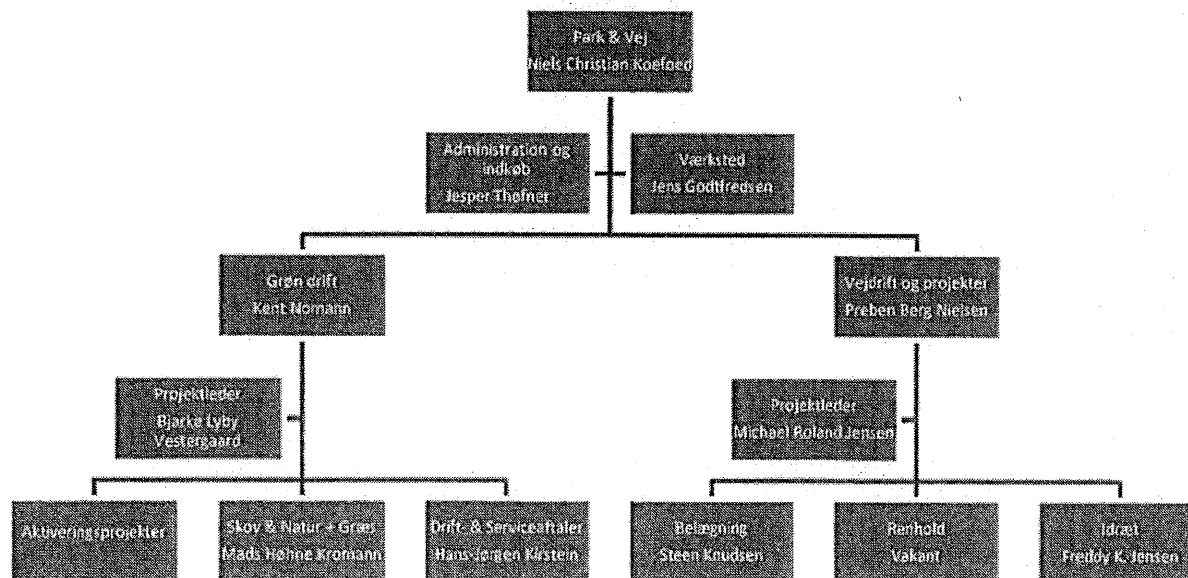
Park & Vej
Niels Christian Koefoed

Administration og indkøb
Jesper Thøfner

Værksted
Jens Godtfredsen

Grøn drift
Kent Nomann

Vejdrift og projekter
Preben Berg Nielsen

Projektleder
Bjarke Lyby Vestergaard

Projektleder
Michael Roland Jensen

Aktiveringsprojekter

Skov & Natur + Græs
Mads Høhne Kromann

Drift- & Serviceaftaler
Hans-Jørgen Kirstein

Belægning
Steen Knudsen

Renhold
Vakant

Idræt
Freddy K. Jensen